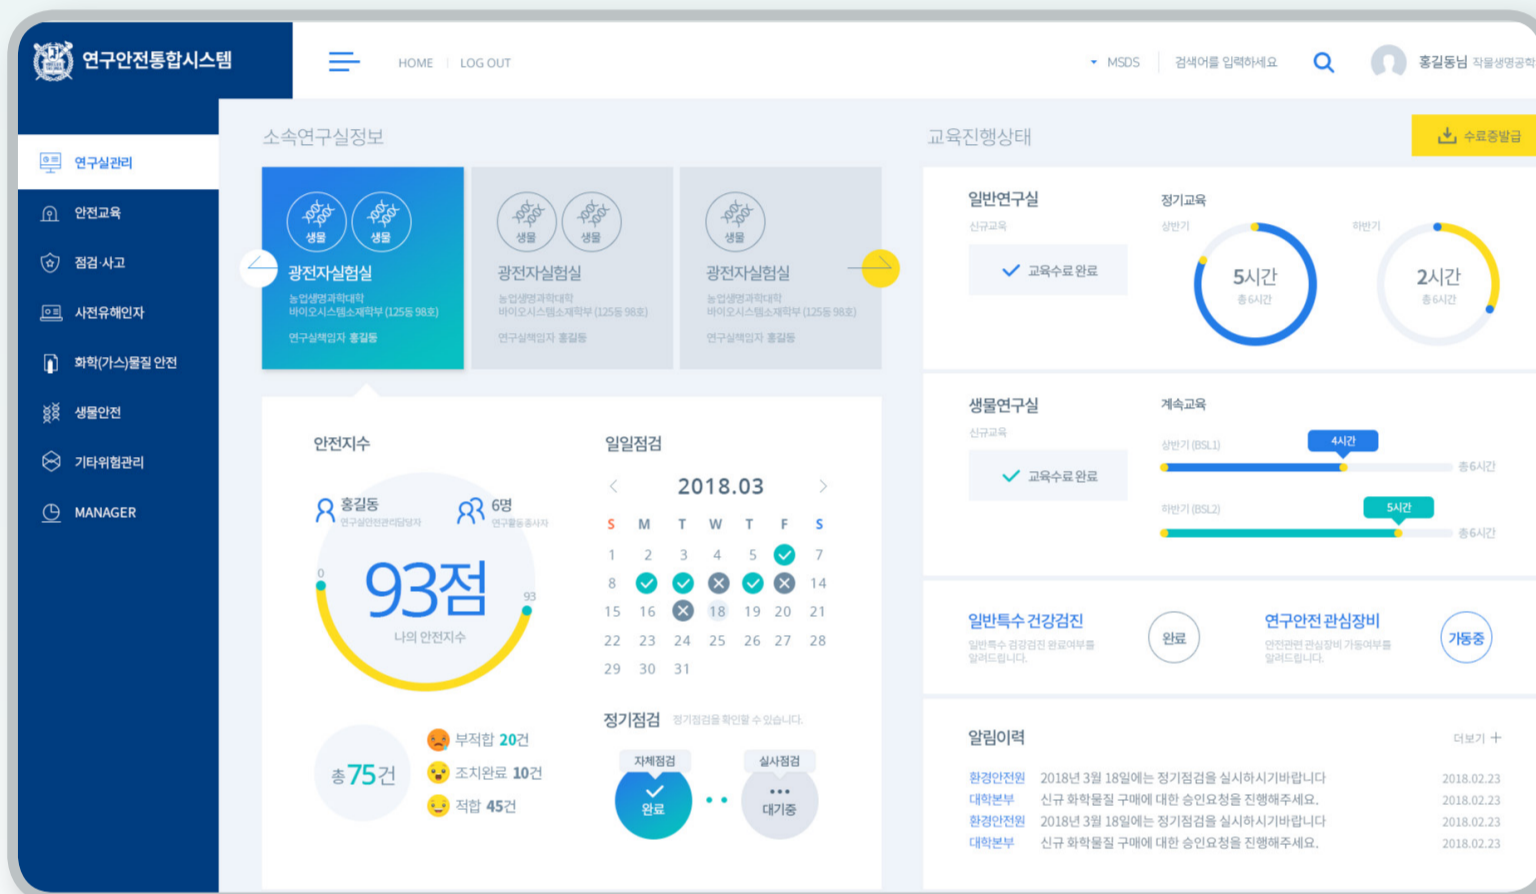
연구안전통합시스템

HOME | LOG OUT

MSDS | 검색어를 입력하세요

홍길동님 작물생명공학

연구실관리
안전교육
점검·사고
사전유해인자
화학(가스)물질 안전
생물안전
기타위험관리
MANAGER

소속연구실정보

생물 생물
광전자실험실
농업생명과학대학
바이오시스템소재학부 (125동 98호)
연구실책임자 홍길동

생물 생물
광전자실험실
농업생명과학대학
바이오시스템소재학부 (125동 98호)
연구실책임자 홍길동

생물
광전자실험실
농업생명과학대학
바이오시스템소재학부 (125동 98호)
연구실책임자 홍길동

안전지수

홍길동
연구실안전관리담당자
6명
연구활동종사자

0
93점
93
나의 안전지수

총 75건
부적합 20건
조치완료 10건
적합 45건

일일점검

2018.03

| S | M | T | W | T | F | S |
|---|---|---|---|---|---|---|
| 1 | 2 | 3 | 4 | 5 |  | 7 |
| 8 |  |  |  |  |  | 14 |
| 15 | 16 |  | 18 | 19 | 20 | 21 |
| 22 | 23 | 24 | 25 | 26 | 27 | 28 |
| 29 | 30 | 31 |  |  |  |  |

정기점검 정기점검을 확인할 수 있습니다.

자체점검
완료
실사점검
대기중

교육진행상태

수료증발급

일반연구실
신규교육
교육수료 완료

정기교육
상반기
5시간
총 6시간
하반기
2시간
총 6시간

생물연구실
신규교육
교육수료 완료

계속교육
상반기 (BSL1)
4시간
총 6시간
하반기 (BSL2)
5시간
총 6시간

일반특수 건강검진
일반특수 건강검진 완료여부를 알려드립니다.
완료

연구안전 관심장비
연전관련 관심장비 가동여부를 알려드립니다.
가동중

알림이력
더보기 +

환경안전원 2018년 3월 18일에는 정기점검을 실시하시기바랍니다 2018.02.23
대학본부 신규 화학물질 구매에 대한 승인요청을 진행해주세요. 2018.02.23
환경안전원 2018년 3월 18일에는 정기점검을 실시하시기바랍니다 2018.02.23
대학본부 신규 화학물질 구매에 대한 승인요청을 진행해주세요. 2018.02.23